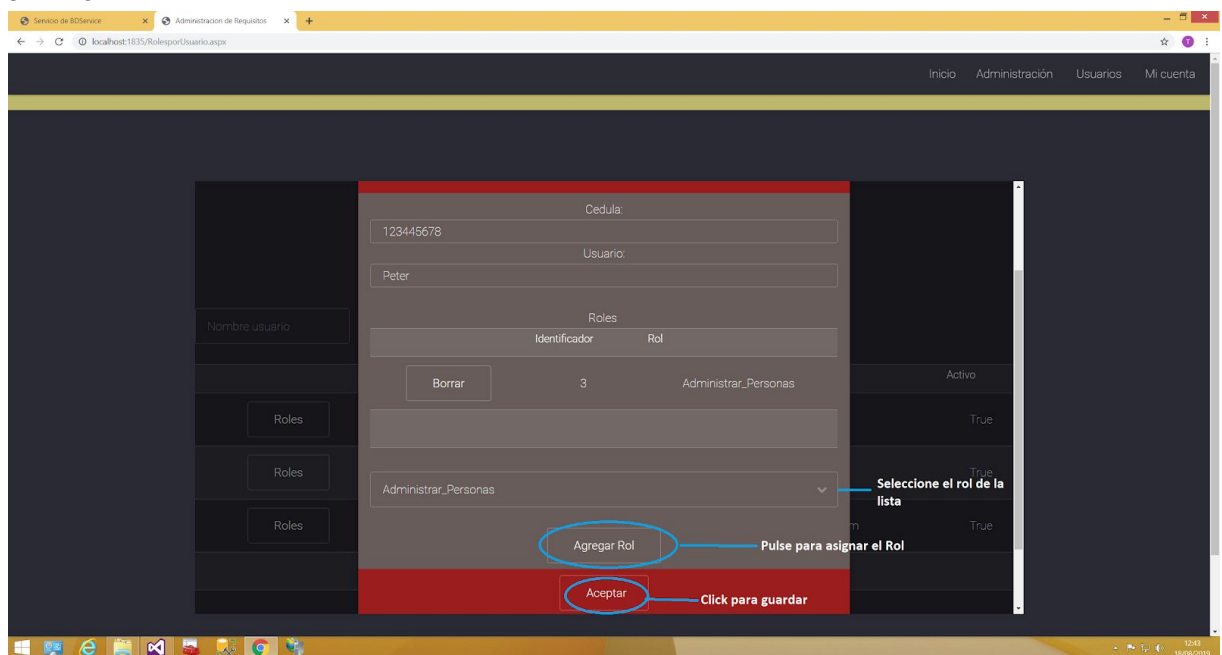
Servicio de BDService ×
Administracion de Requisitos ×
+
localhost:1835/RolesporUsuario.aspx

Inicio Administración Usuarios Mi cuenta

Nombre usuario

Activo

Roles True
Roles True
Roles True

Cedula:
123445678
Usuario:
Peter

Roles

| Identificador | Rol |
|---|---|
| Borrar | 3 | Administrar_Personas |

Administrar_Personas

Seleccione el rol de la lista

Agregar Rol

Pulse para asignar el Rol

Aceptar

Click para guardar

12:43
18/08/2019